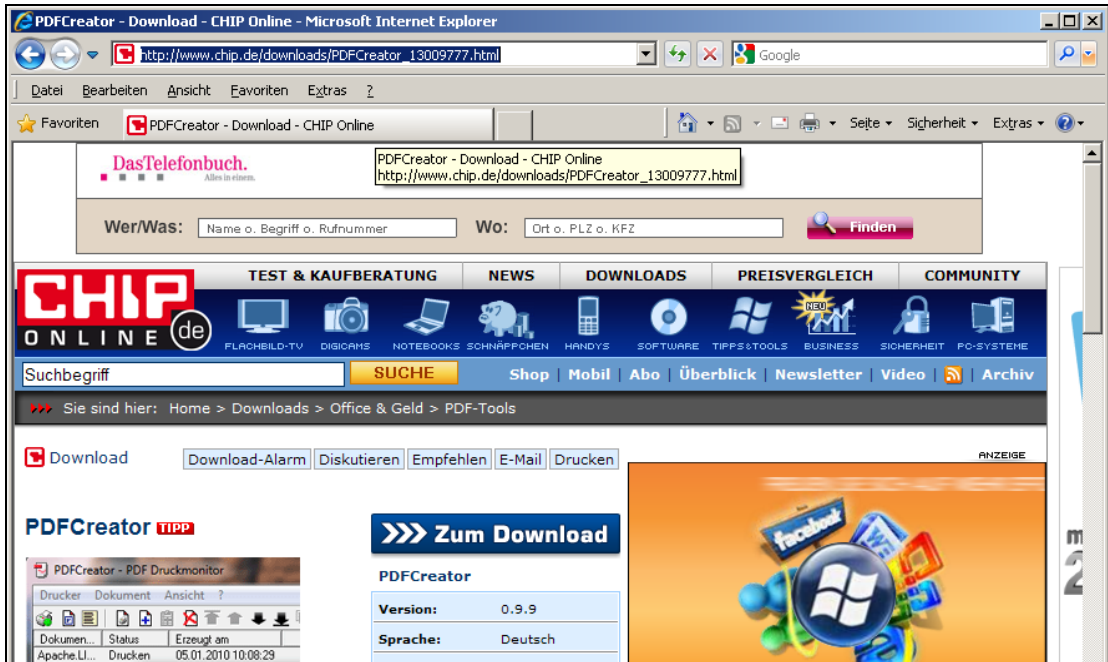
PDFCreator - Download - CHIP Online - Microsoft Internet Explorer

http://www.chip.de/downloads/PDFCreator_13009777.html

Google

Datei Bearbeiten Ansicht Favoriten Extras ?

Favoriten PDFCreator - Download - CHIP Online

Seite Sicherheit Extras

DasTelefonbuch. Alles in einem.

PDFCreator - Download - CHIP Online
http://www.chip.de/downloads/PDFCreator_13009777.html

Wer/Was: Name o. Begriff o. Rufnummer Wo: Ort o. PLZ o. KFZ Finden

TEST & KAUFBERATUNG NEWS DOWNLOADS PREISVERGLEICH COMMUNITY

CHIP ONLINE de

FLACHBILD-TV DIGICAMS NOTEBOOKS SCHNÄPPCHEN HANDYS SOFTWARE TIPPS&TOOLS NEU BUSINESS SICHERHEIT PC-SYSTEME

Suchbegriff SUCHE Shop | Mobil | Abo | Überblick | Newsletter | Video | | Archiv

Sie sind hier: Home > Downloads > Office & Geld > PDF-Tools

Download Download-Alarm Diskutieren Empfehlen E-Mail Drucken

ANZEIGE

PDFCreator TIPP

Zum Download

PDFCreator - PDF Druckmonitor
Drucker Dokument Ansicht ?

| Dokumen... | Status | Erzeugt am |
|---|---|---|
| Apache.Ll... | Drucken | 05.01.2010 10:08:29 |

PDFCreator

| Version: | 0.9.9 |
|---|---|
| Sprache: | Deutsch |

facebook